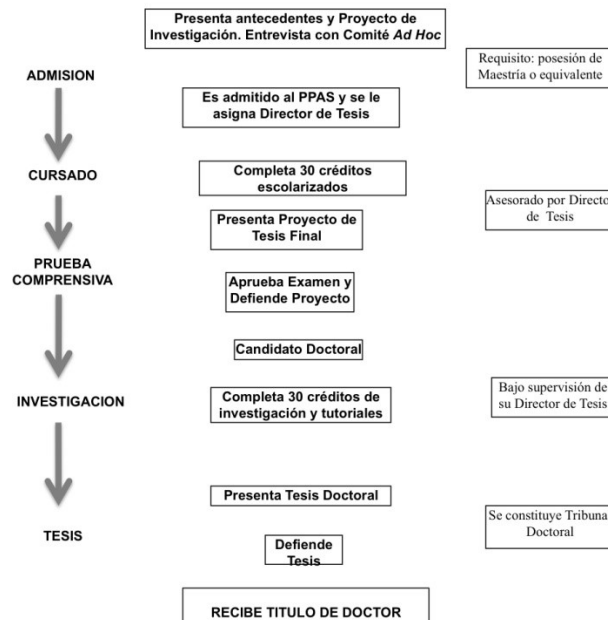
Presenta antecedentes y Proyecto de Investigación. Entrevista con Comité *Ad Hoc*

ADMISION

Requisito: posesión de Maestría o equivalente

Es admitido al PPAS y se le asigna Director de Tesis

CURSADO

Completa 30 créditos escolarizados

Asesorado por Director de Tesis

Presenta Proyecto de Tesis Final

PRUEBA COMPRENSIVA

Aprueba Examen y Defiende Proyecto

Candidato Doctoral

INVESTIGACION

Completa 30 créditos de investigación y tutoriales

Bajo supervisión de su Director de Tesis

Presenta Tesis Doctoral

TESIS

Se constituye Tribuna Doctoral

Defiende Tesis

RECIBE TITULO DE DOCTOR